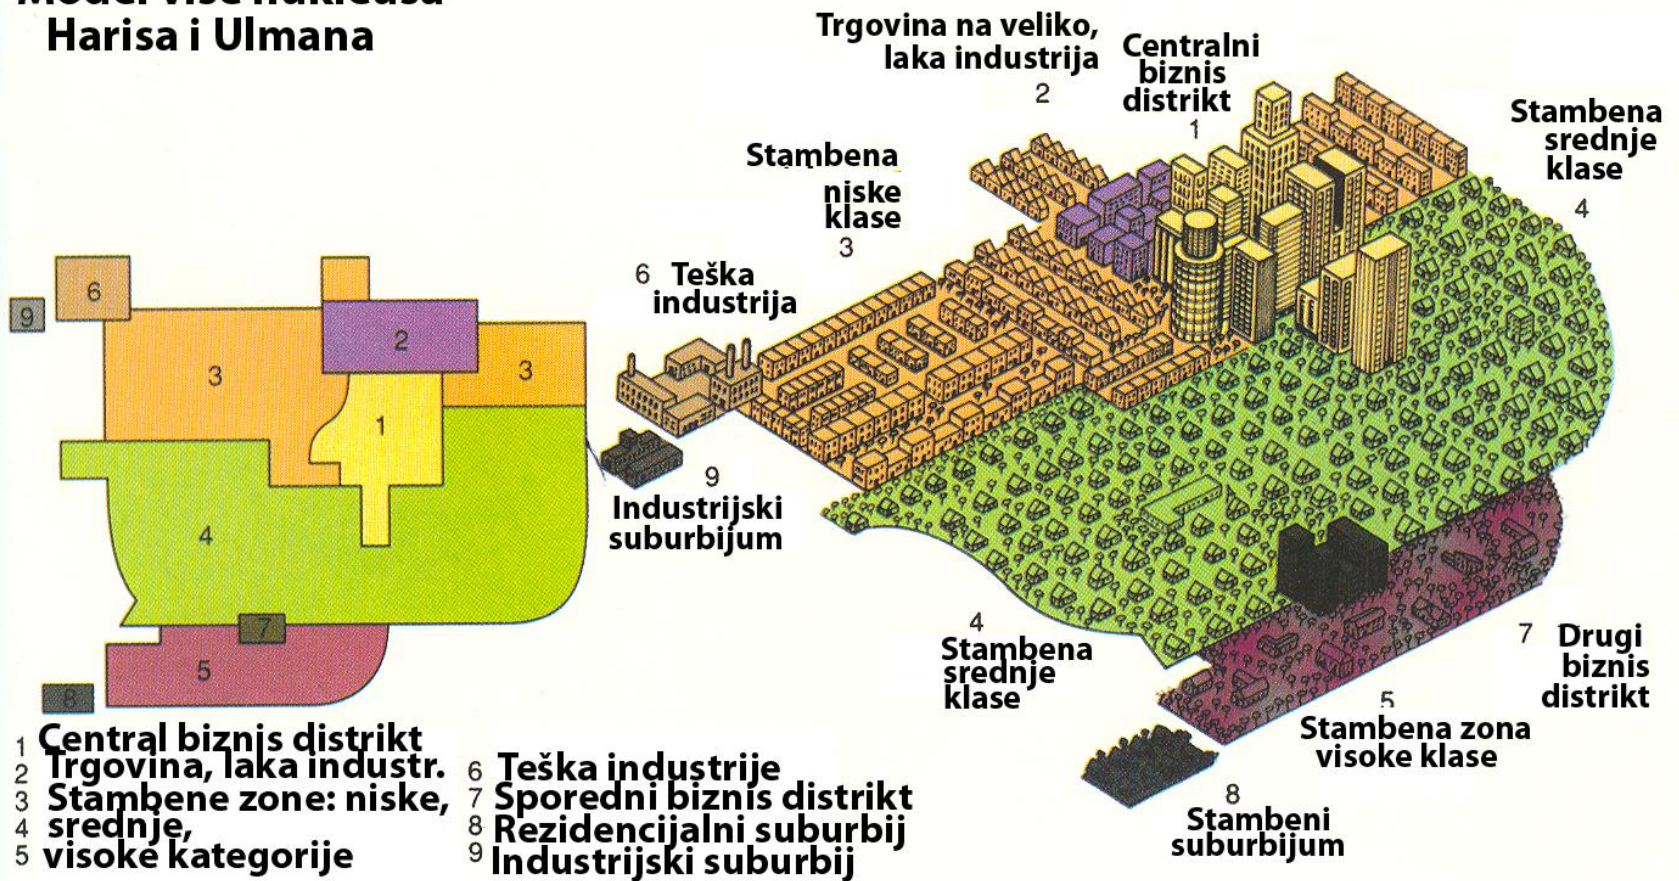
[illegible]
Harisa i Ulmana

6
9
3
2
3
1
4
7
5
8

1 Central biznis distrikt
2 Trgovina, laka industr.
3 Stambene zone: niske,
4 srednje,
5 visoke kategorije

6 Teška industrije
7 Sporedni biznis distrikt
8 Rezidencijalni suburbij
9 Industrijski suburbij

Trgovina na veliko, laka industrija
2

Centralni biznis distrikt
1

Stambena srednje klase
4

Stambena niske klase
3

6 Teška industrija

9
Industrijski suburbijum

4
Stambena srednje klase

7 Drugi biznis distrikt

5
Stambena zona visoke klase

8
Stambeni suburbijum